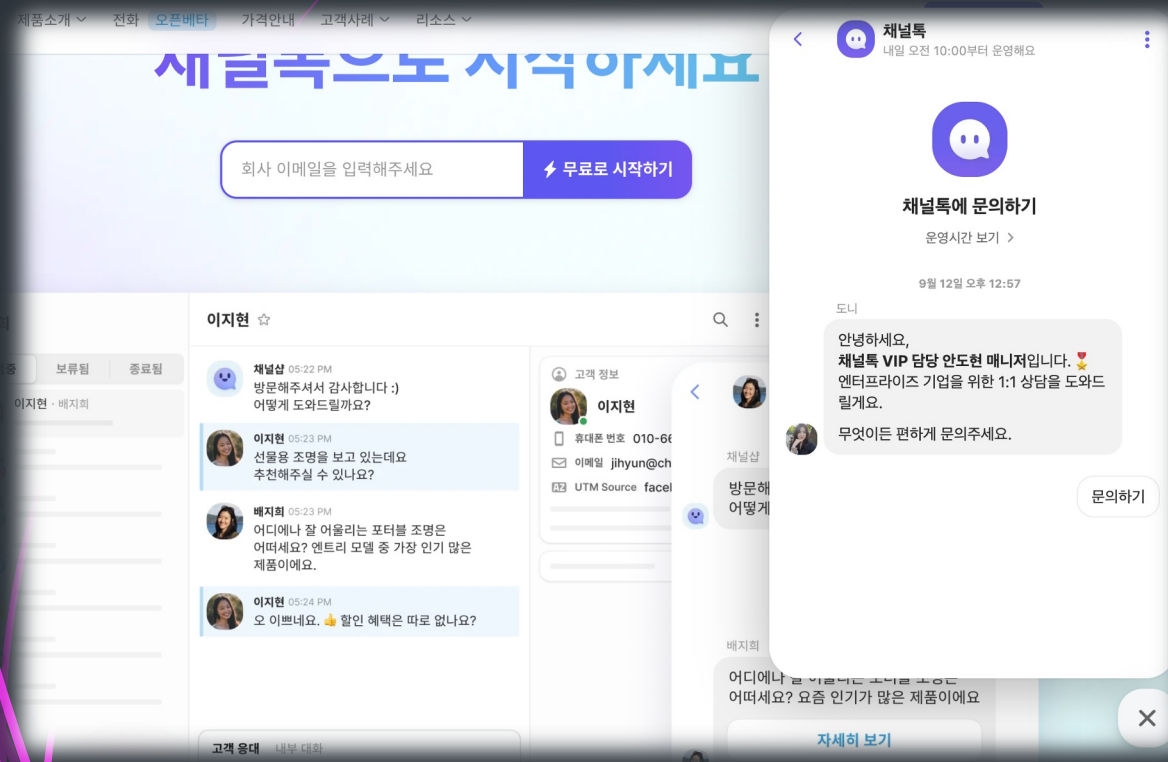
제품소개 전화 오픈베타 가격안내 고객사례 리소스

채널톡으로 시작하세요

회사 이메일을 입력해주세요
무료로 시작하기

보류됨 종료됨
이지현 · 배지희

이지현

채널샵 05:22 PM
방문해주셔서 감사합니다 :)
어떻게 도와드릴까요?

이지현 05:23 PM
선물용 조명을 보고 있는데요
추천해주실 수 있나요?

배지희 05:23 PM
어디에나 잘 어울리는 포터블 조명은 어떠세요? 엔트리 모델 중 가장 인기 많은 제품이에요.

이지현 05:24 PM
오 이쁘네요. 👍 할인 혜택은 따로 없나요?

고객 응대 내부 대화

고객 정보
이지현
휴대폰 번호 010-6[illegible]
이메일 jihyun@ch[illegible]
UTM Source facel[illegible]

채널샵
방문해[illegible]
어떻게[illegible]

배지희
어디에나 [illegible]
어떠세요? 요즘 인기가 많은 제품이에요
자세히 보기

채널톡
내일 오전 10:00부터 운영해요

채널톡에 문의하기
운영시간 보기 >

9월 12일 오후 12:57

도니
안녕하세요,
채널톡 VIP 담당 안도현 매니저입니다.
엔터프라이즈 기업을 위한 1:1 상담을 도와드릴게요.
무엇이든 편하게 문의주세요.

문의하기